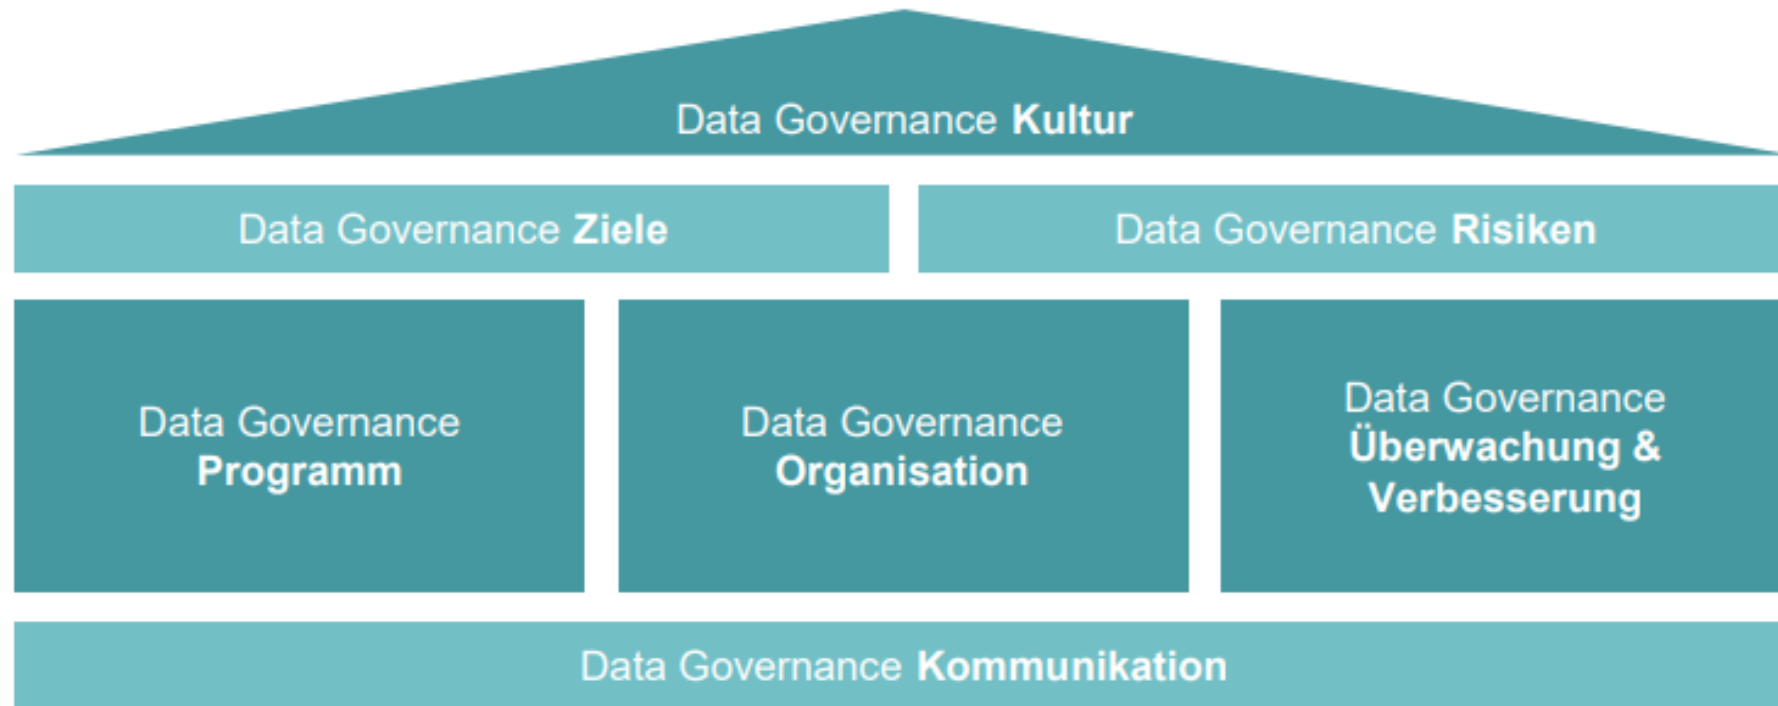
Data Governance Kultur

Data Governance Ziele

Data Governance Risiken

Data Governance Programm

Data Governance Organisation

Data Governance Überwachung & Verbesserung

Data Governance Kommunikation